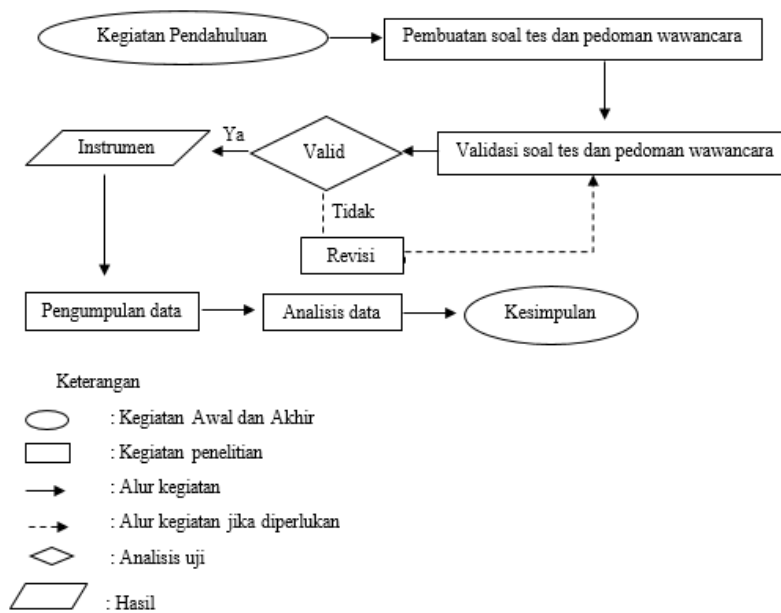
Kegiatan Pendahuluan

Pembuatan soal tes dan pedoman wawancara

Validasi soal tes dan pedoman wawancara

Valid

Ya

Instrumen

Tidak

Revisi

Pengumpulan data

Analisis data

Kesimpulan

Keterangan

: Kegiatan Awal dan Akhir

: Kegiatan penelitian

: Alur kegiatan

: Alur kegiatan jika diperlukan

: Analisis uji

: Hasil